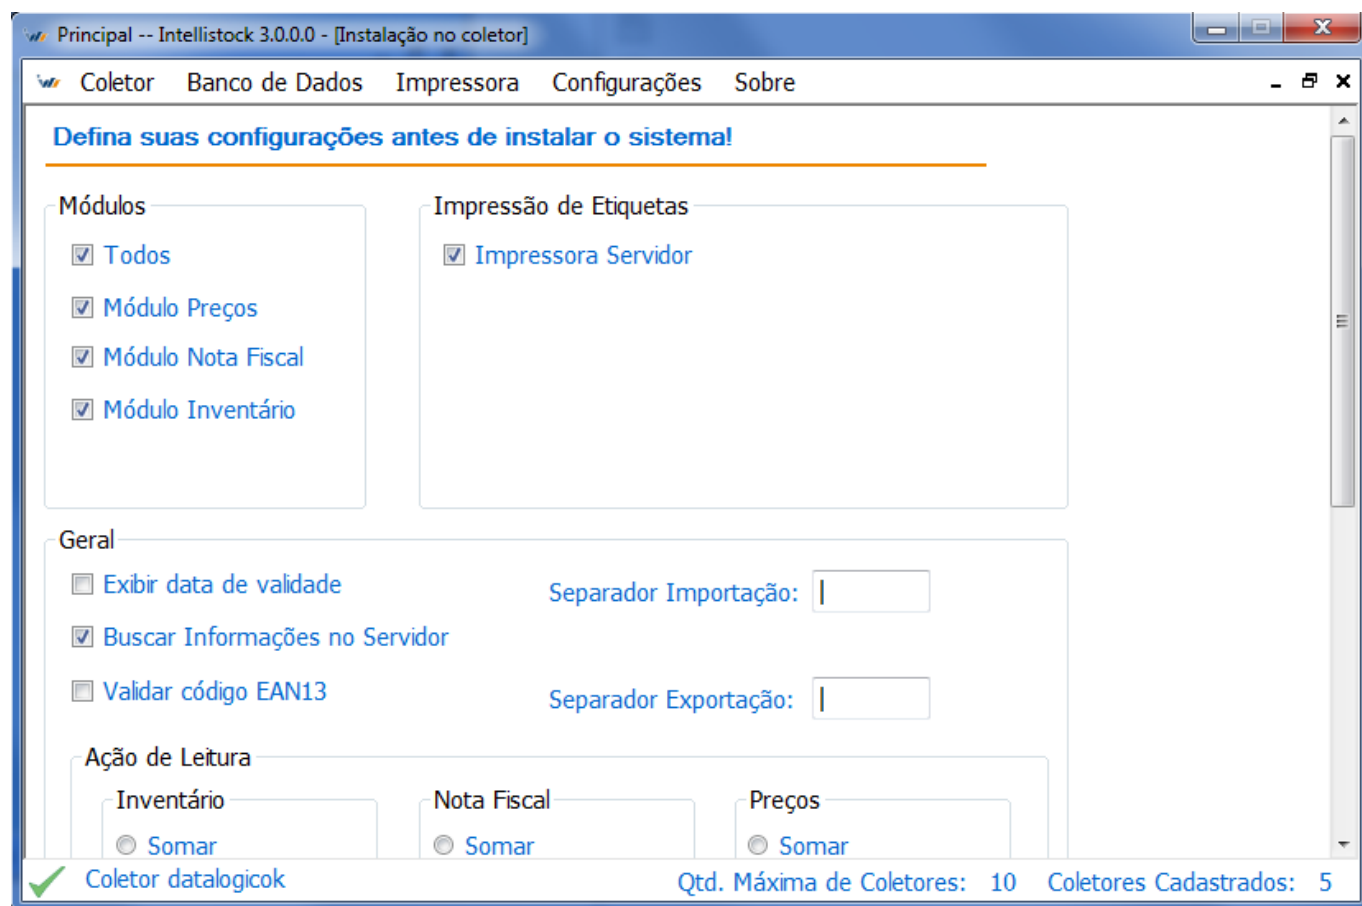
Principal -- Intellistock 3.0.0.0 - [Instalação no coletor]

Coletor Banco de Dados Impressora Configurações Sobre

Defina suas configurações antes de instalar o sistema!

Módulos

Todos

Módulo Preços

Módulo Nota Fiscal

Módulo Inventário

Impressão de Etiquetas

Impressora Servidor

Geral

Exibir data de validade

Buscar Informações no Servidor

Validar código EAN13

Separador Importação:

Separador Exportação:

Ação de Leitura

Inventário

Somar

Nota Fiscal

Somar

Preços

Somar

Coletor datalogicok

Qtd. Máxima de Coletores: 10 Coletores Cadastrados: 5